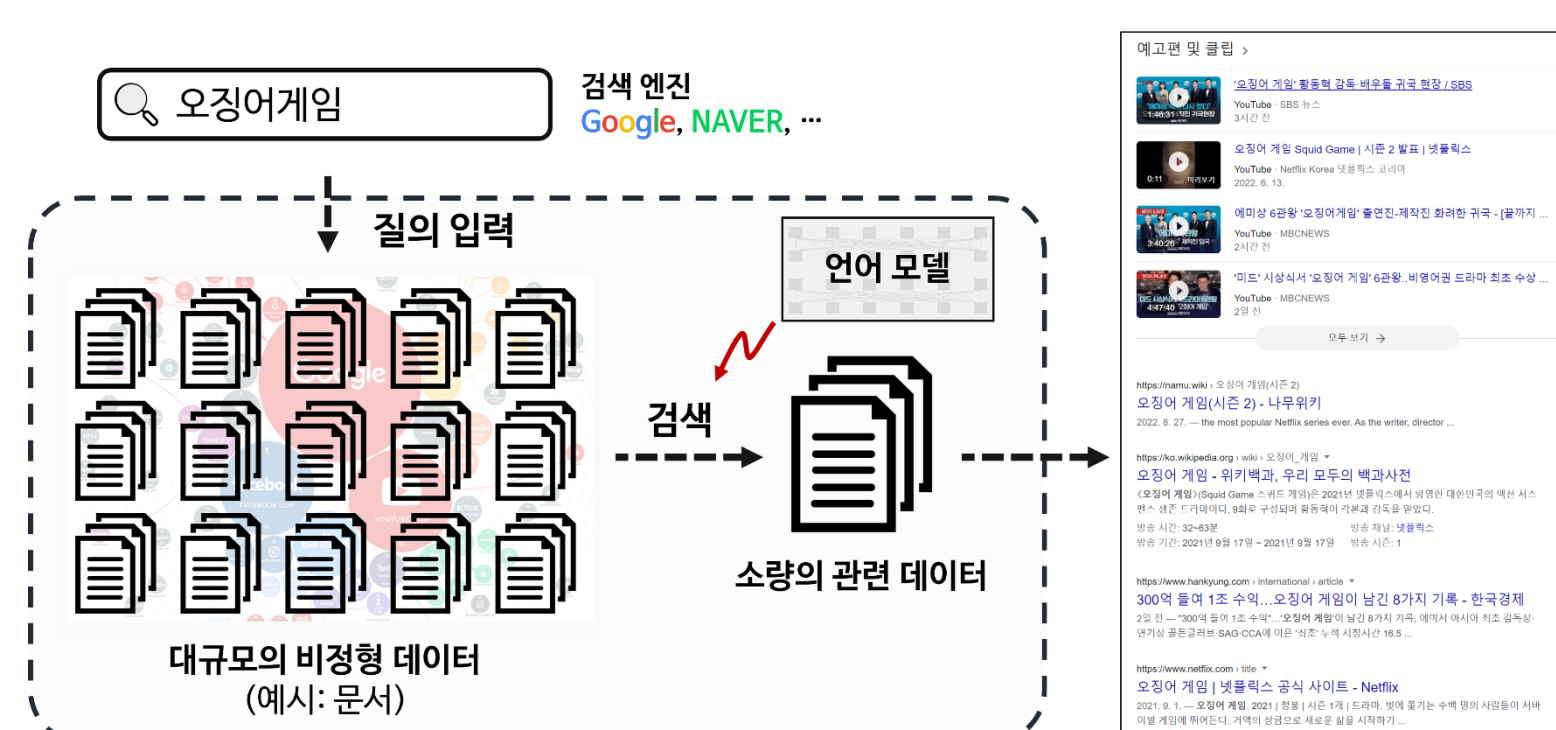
오징어게임

검색 엔진
Google, NAVER, ...

질의 입력

언어 모델

검색

소량의 관련 데이터

대규모의 비정형 데이터
(예시: 문서)

예고편 및 클립 >

'오징어 게임' 황동혁 감독·배우들 귀국 현장 / SBS
YouTube · SBS 뉴스
3시간 전
1:48:31

오징어 게임 Squid Game | 시즌 2 발표 | 넷플릭스
YouTube · Netflix Korea 넷플릭스 코리아
2022. 6. 13.
0:11 미리보기

에미상 6관왕 '오징어게임' 출연진-제작진 화려한 귀국 - [끝까지 ...
YouTube · MBCNEWS
2시간 전
3:40:26

'미드' 시상식서 '오징어 게임' 6관왕..비영어권 드라마 최초 수상 ...
YouTube · MBCNEWS
2일 전
4:47:40

모두 보기 →

https://namu.wiki › 오징어 게임(시즌 2)
오징어 게임(시즌 2) - 나무위키
2022. 8. 27. — the most popular Netflix series ever. As the writer, director ...

https://ko.wikipedia.org › wiki › 오징어_게임
오징어 게임 - 위키백과, 우리 모두의 백과사전
《오징어 게임》(Squid Game 스퀴드 게임)은 2021년 넷플릭스에서 방영한 대한민국의 액션 서스펜스 생존 드라마이다. 9화로 구성되며 황동혁이 각본과 감독을 맡았다.
방송 시간: 32~63분
방송 채널: 넷플릭스
방송 기간: 2021년 9월 17일 ~ 2021년 9월 17일
방송 시즌: 1

https://www.hankyung.com › international › article
300억 들여 1조 수익...오징어 게임이 남긴 8가지 기록 - 한국경제
2일 전 — "300억 들여 1조 수익"...'오징어 게임'이 남긴 8가지 기록, 에미서 아시아 최초 감독상·연기상 골든글러브·SAG·CCA에 이은 '최초' 누적 시청시간 16.5 ...

https://www.netflix.com › title
오징어 게임 | 넷플릭스 공식 사이트 - Netflix
2021. 9. 1. — 오징어 게임. 2021 | 청불 | 시즌 1개 | 드라마. 빚에 쫓기는 수백 명의 사람들이 서바이벌 게임에 뛰어든다. 거액의 상금으로 새로운 삶을 시작하기 ...